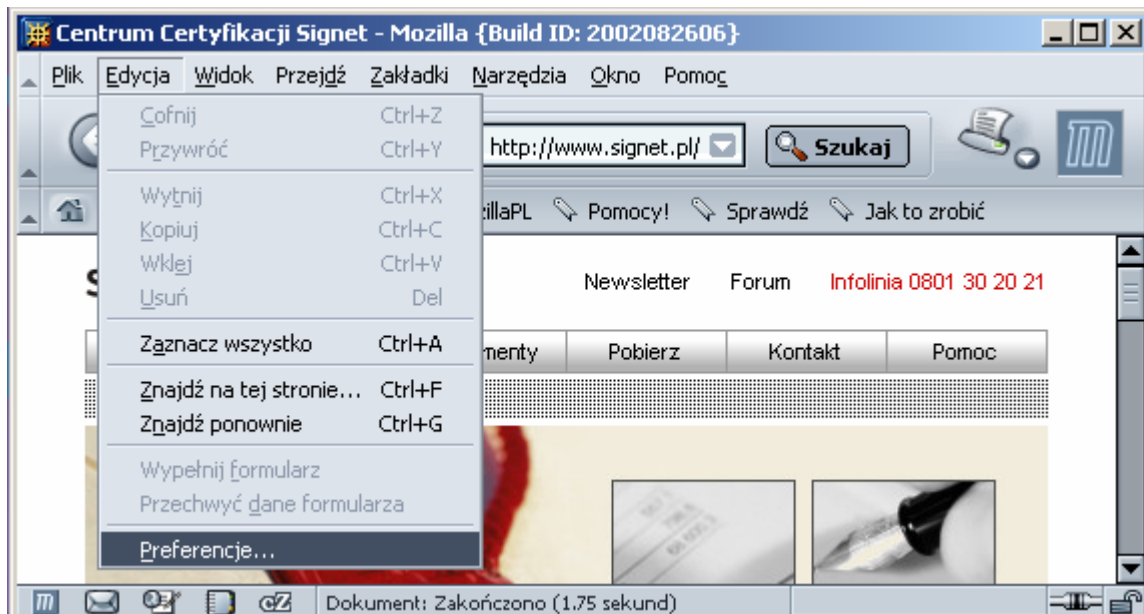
Centrum Certyfikacji Signet - Mozilla {Build ID: 2002082606}

Plik Edycja Widok Przejdź Zakładki Narzędzia Okno Pomoc

Cofnij Ctrl+Z
Przywróć Ctrl+Y
Wytnij Ctrl+X
Kopiuj Ctrl+C
Wklej Ctrl+V
Usuń Del
Zaznacz wszystko Ctrl+A
Znajdź na tej stronie... Ctrl+F
Znajdź ponownie Ctrl+G
Wypełnij formularz
Przechwyć dane formularza
Preferencje...

http://www.signet.pl/ Szukaj

zillaPL Pomocy! Sprawdź Jak to zrobić

S

Newsletter Forum Infolinia 0801 30 20 21

menty Pobierz Kontakt Pomoc

Dokument: Zakończono (1.75 sekund)